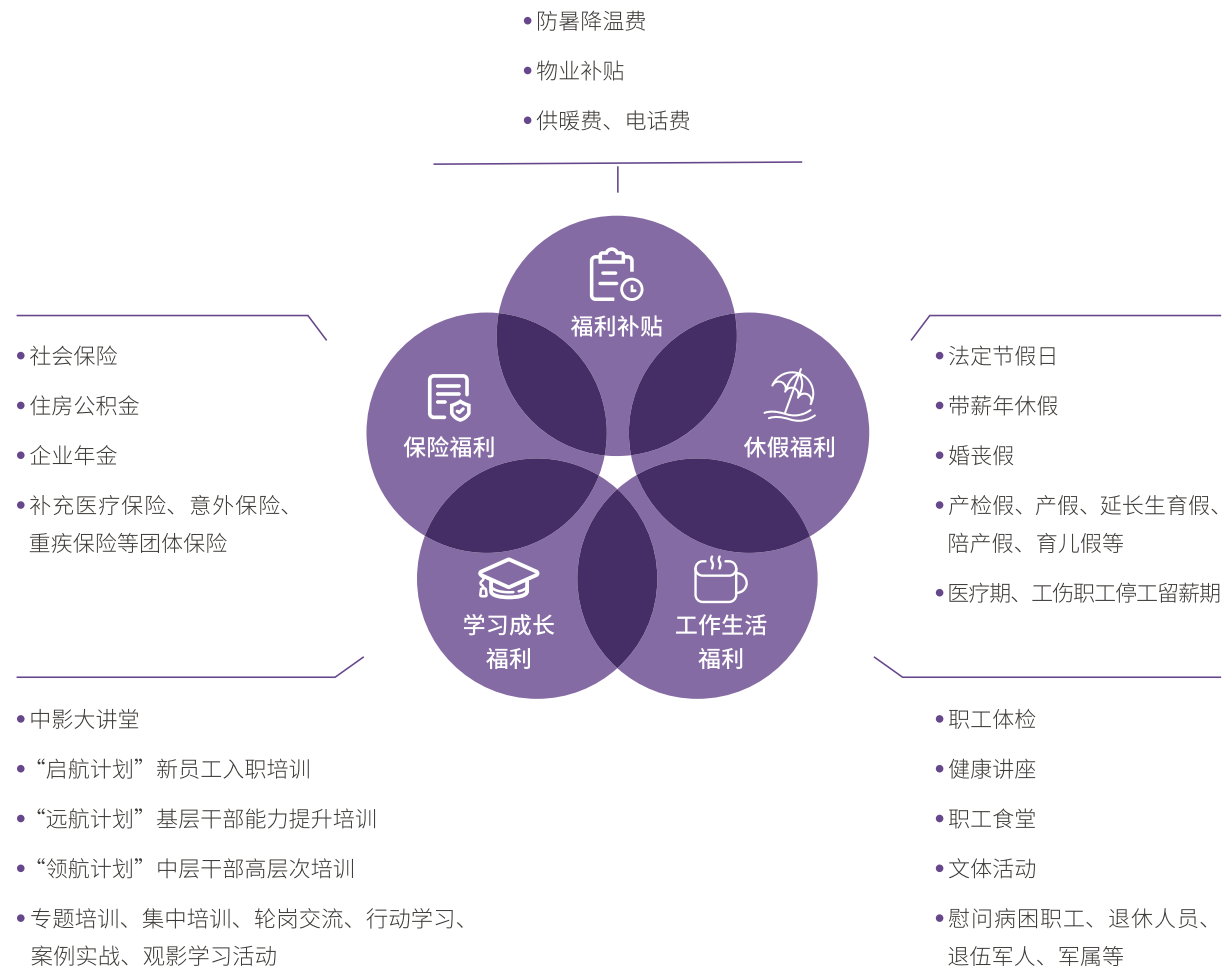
• 防暑降温费
• 物业补贴
• 供暖费、电话费

福利补贴

• 社会保险
• 住房公积金
• 企业年金
• 补充医疗保险、意外保险、重疾保险等团体保险

保险福利

休假福利

• 法定节假日
• 带薪年休假
• 婚丧假
• 产检假、产假、延长生育假、陪产假、育儿假等
• 医疗期、工伤职工停工留薪期

学习成长福利

工作生活福利

• 中影大讲堂
• “启航计划”新员工入职培训
• “远航计划”基层干部能力提升培训
• “领航计划”中层干部高层次培训
• 专题培训、集中培训、轮岗交流、行动学习、案例实战、观影学习活动

• 职工体检
• 健康讲座
• 职工食堂
• 文体活动
• 慰问病困职工、退休人员、退伍军人、军属等